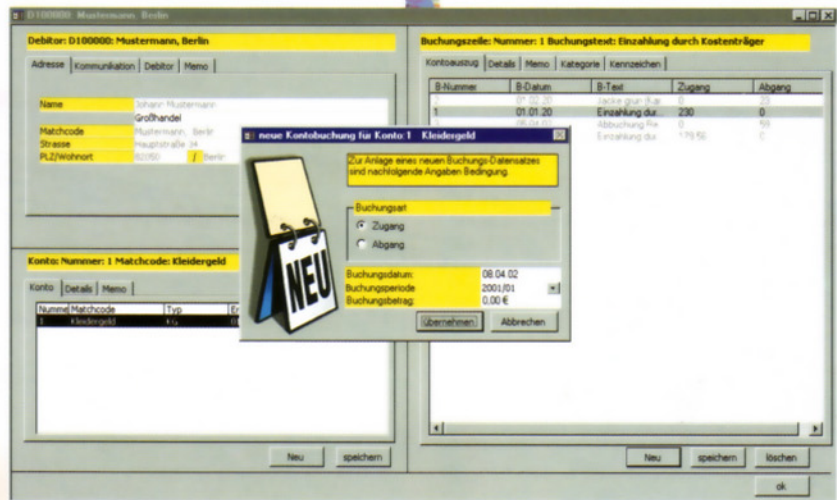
D100000 Mustermann, Berlin

Debitor: D100000: Mustermann, Berlin

Adresse | Kommunikation | Debitor | Memo

Name: Johann Mustermann
Großhandel
Matchcode: Mustermann, Berlin
Strasse: Hauptstraße 34
PLZ/Wohnort: 82050 / Berlin

Konto: Nummer: 1 Matchcode: Kleidergeld

Konto | Details | Memo

| Nummer | Matchcode | Typ | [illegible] |
|---|---|---|---|
| 1 | Kleidergeld | KG | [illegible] |

Neu | speichern

Buchungszeile: Nummer: 1 Buchungstext: Einzahlung durch Kostenträger

Kontoauszug | Details | Memo | Kategorie | Kennzeichen

| B-Nummer | B-Datum | B-Text | Zugang | Abgang |
|---|---|---|---|---|
| 2 | 01.02.20 | Jacke grün (Kar | 0 | 23 |
| 1 | 01.01.20 | Einzahlung dur... | 230 | 0 |
| 3 | 08.04.02 | Abbuchung Fre | 0 | 59 |
| 4 | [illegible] | Einzahlung dur | 179.50 | 0 |

Neu | speichern | löschen

ok

neue Kontobuchung für Konto: 1 Kleidergeld

Zur Anlage eines neuen Buchungs-Datensatzes sind nachfolgende Angaben Bedingung.

Buchungsart
Zugang
Abgang

NEU

Buchungsdatum: 08.04.02
Buchungsperiode: 2001/01
Buchungsbetrag: 0.00 €

übernehmen | Abbrechen